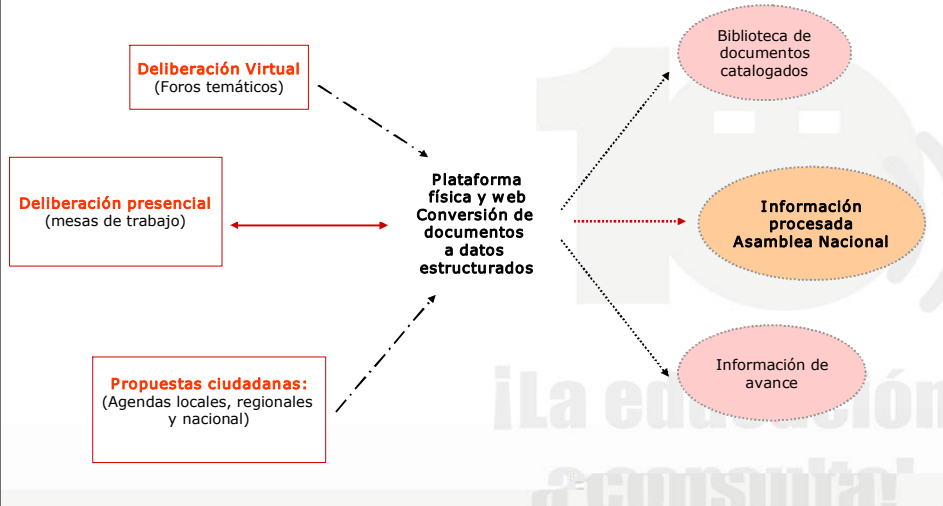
Deliberación Virtual
(Foros temáticos)

Deliberación presencial
(mesas de trabajo)

Propuestas ciudadanas:
(Agendas locales, regionales y nacional)

Plataforma física y web
Conversión de documentos a datos estructurados

Biblioteca de documentos catalogados

Información procesada Asamblea Nacional

Información de avance

10
¡La educación a consulta!